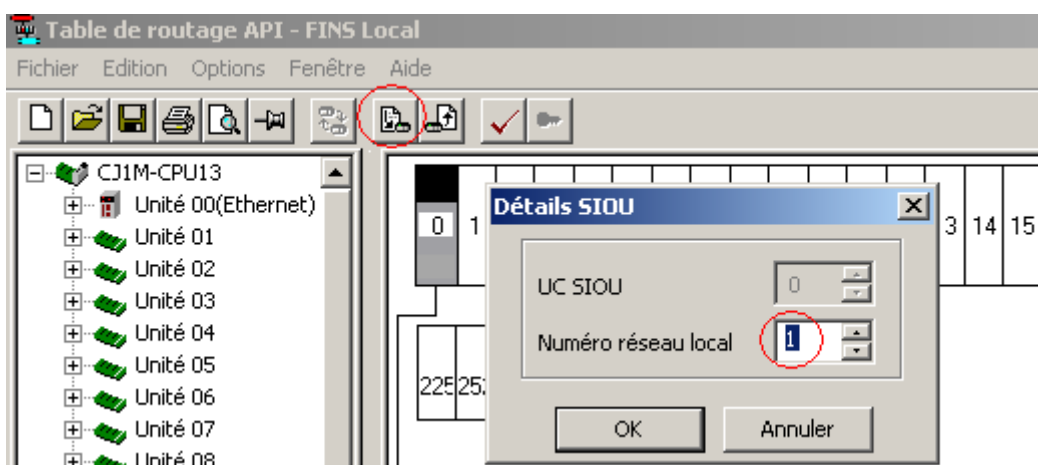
Table de routage API - FINS Local

Fichier Edition Options Fenêtre Aide

CJ1M-CPU13
Unité 00(Ethernet)
Unité 01
Unité 02
Unité 03
Unité 04
Unité 05
Unité 06
Unité 07
Unité 08

0 1 3 14 15

225 252

Détails SIOU

UC SIOU 0

Numéro réseau local 1

OK Annuler